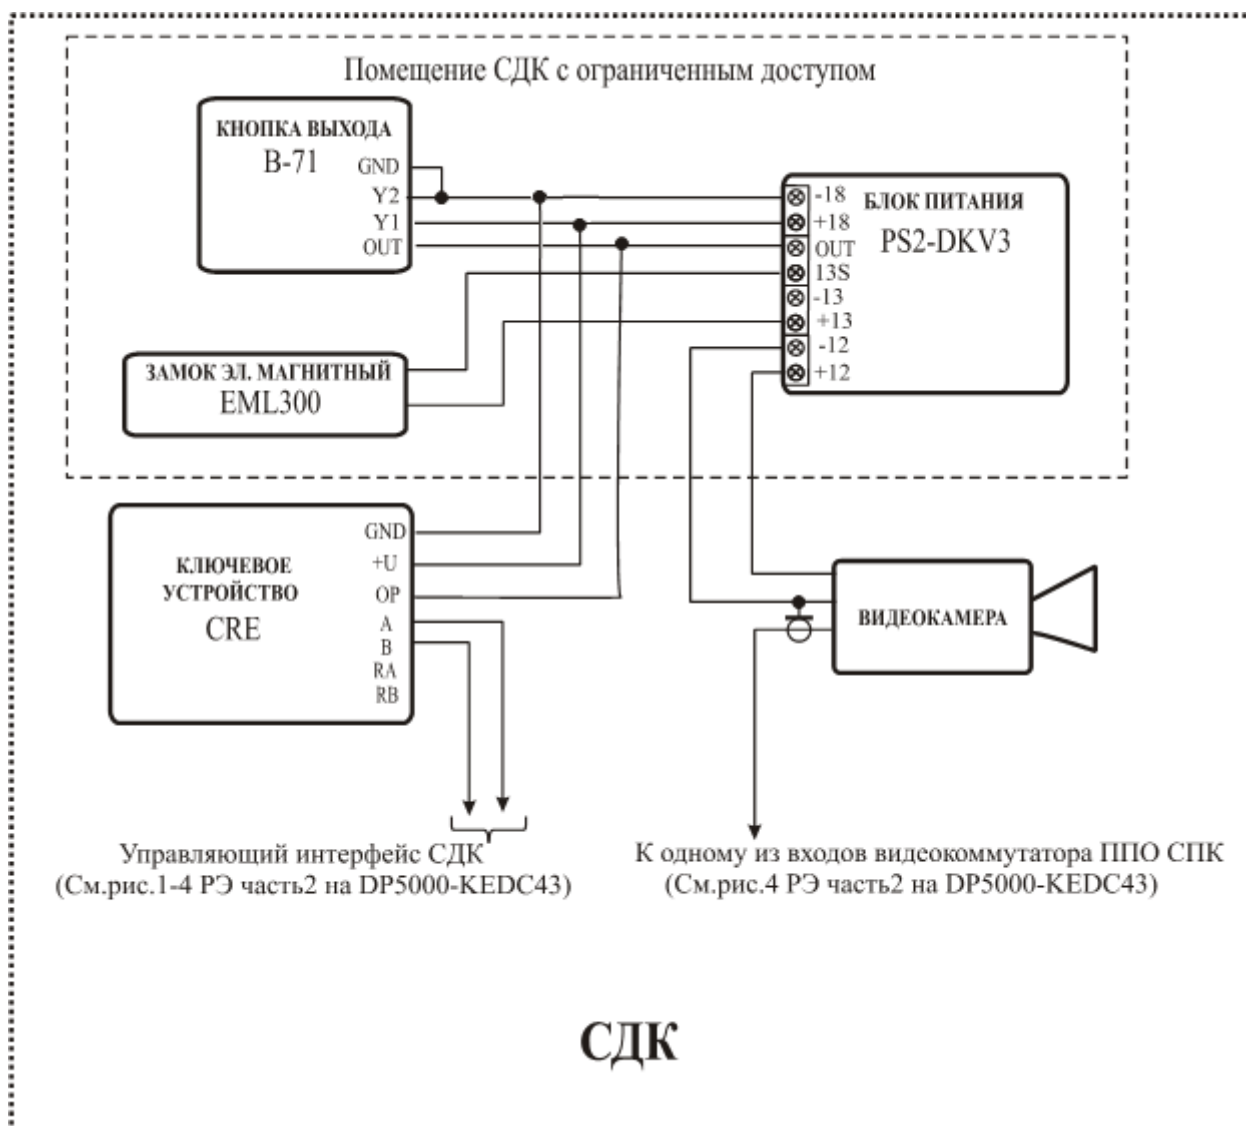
Помещение СДК с ограниченным доступом

КНОПКА ВЫХОДА
B-71
GND
Y2
Y1
OUT

-18
+18
OUT
13S
-13
+13
-12
+12

БЛОК ПИТАНИЯ
PS2-DKV3

ЗАМОК ЭЛ. МАГНИТНЫЙ
EML300

КЛЮЧЕВОЕ УСТРОЙСТВО
CRE
GND
+U
OP
A
B
RA
RB

ВИДЕОКАМЕРА

Управляющий интерфейс СДК
(См.рис.1-4 РЭ часть2 на DP5000-KEDC43)

К одному из входов видеокоммутатора ППО СПК
(См.рис.4 РЭ часть2 на DP5000-KEDC43)

СДК